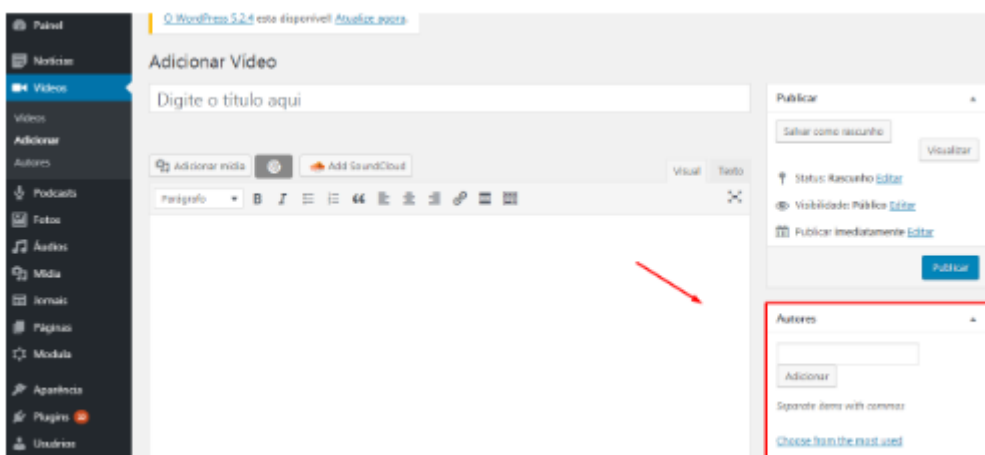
Painel
Notícias
Vídeos
Vídeos
Adicionar
Autores
Podcasts
Fotos
Áudios
Mídia
Jornais
Páginas
Modula
Aparência
Plugins
Usuários

O WordPress 5.2.4 está disponível! Atualize agora.

Adicionar Vídeo

Digite o título aqui

Adicionar mídia
Add SoundCloud
Visual
Texto
Parágrafo

Publicar
Salvar como rascunho
Visualizar
Status: Rascunho Editar
Visibilidade: Público Editar
Publicar imediatamente Editar
Publicar

Autores
Adicionar
Separate items with commas
Choose from the most used